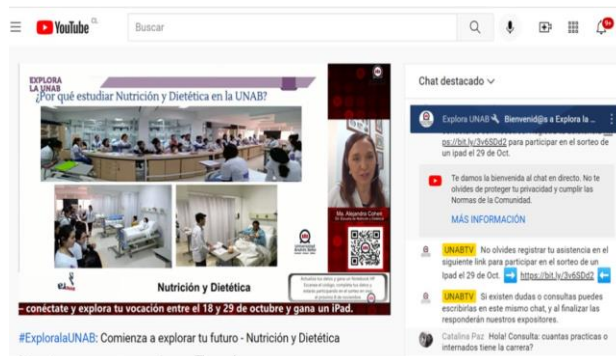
YouTube CL

Buscar

9+

EXPLORA LA UNAB

¿Por qué estudiar Nutrición y Dietética en la UNAB?

Ms. Alejandra Cohen

Nutrición y Dietética

conéctate y explora tu vocación entre el 18 y 29 de octubre y gana un iPad.

#ExploralaUNAB: Comienza a explorar tu futuro - Nutrición y Dietética

Chat destacado

Explora UNAB Bienvenid@s a Explora la ...
ps://bit.ly/3v6SDd2 para participar en el sorteo de un ipad el 29 de Oct.

Te damos la bienvenida al chat en directo. No te olvides de proteger tu privacidad y cumplir las Normas de la Comunidad.

MÁS INFORMACIÓN

UNABTV No olvides registrar tu asistencia en el siguiente link para participar en el sorteo de un Ipad el 29 de Oct. https://bit.ly/3v6SDd2 ...

UNABTV Si existen dudas o consultas puedes escribirlas en este mismo chat, y al finalizar las responderán nuestros expositores.

Catalina Paz Hola! Consulta: cuantas practicas o internados tiene la carrera?